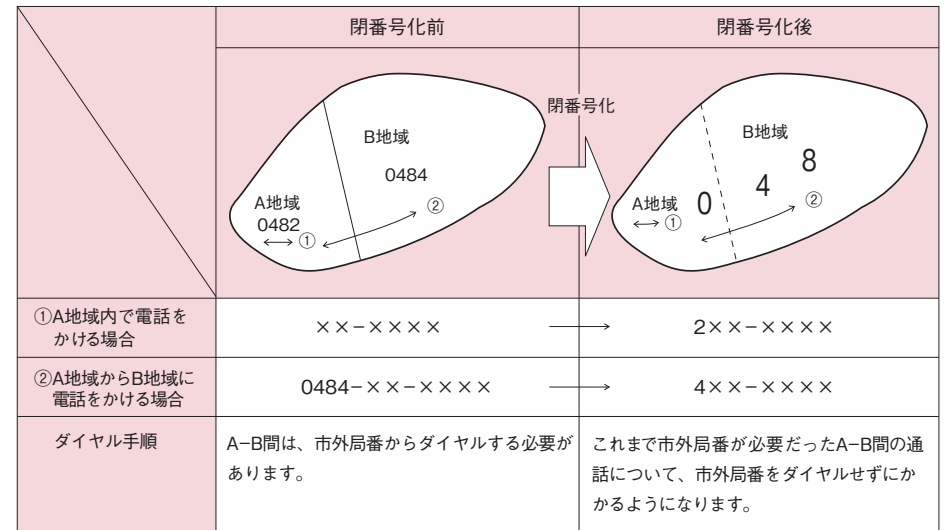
| | 閉番号化前 | 閉番号化後 |
|---|---|---|
| | B地域 0484 A地域 0482 ↔ ① ② | B地域 0 4 8 A地域 ↔ ① ② |
| ①A地域内で電話をかける場合 | ××−×××× → | 2××−×××× |
| ②A地域からB地域に電話をかける場合 | 0484−××−×××× → | 4××−×××× |
| ダイヤル手順 | A−B間は、市外局番からダイヤルする必要があります。 | これまで市外局番が必要だったA−B間の通話について、市外局番をダイヤルせずにかかるようになります。 |

閉番号化